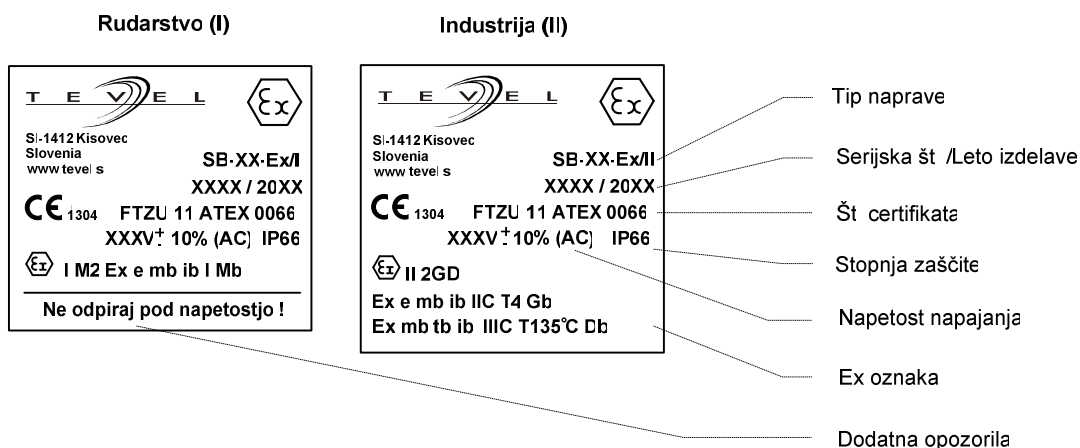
Rudarstvo (I)

TEVEL

SI-1412 Kisovec
Slovenia
www tevel s

SB-XX-Ex/I

XXXX / 20XX

CE 1304 FTZU 11 ATEX 0066

XXXV $\pm$ 10% (AC) IP66

I M2 Ex e mb ib I Mb

Ne odpiraj pod napetostjo !

Industrija (II)

TEVEL

SI-1412 Kisovec
Slovenia
www tevel s

SB-XX-Ex/II

XXXX / 20XX

CE 1304 FTZU 11 ATEX 0066

XXXV $\pm$ 10% (AC) IP66

II 2GD

Ex e mb ib IIC T4 Gb

Ex mb tb ib IIIC T135°C Db

Tip naprave

Serijska št /Leto izdelave

Št certifikata

Stopnja zaščite

Napetost napajanja

Ex oznaka

Dodatna opozorila